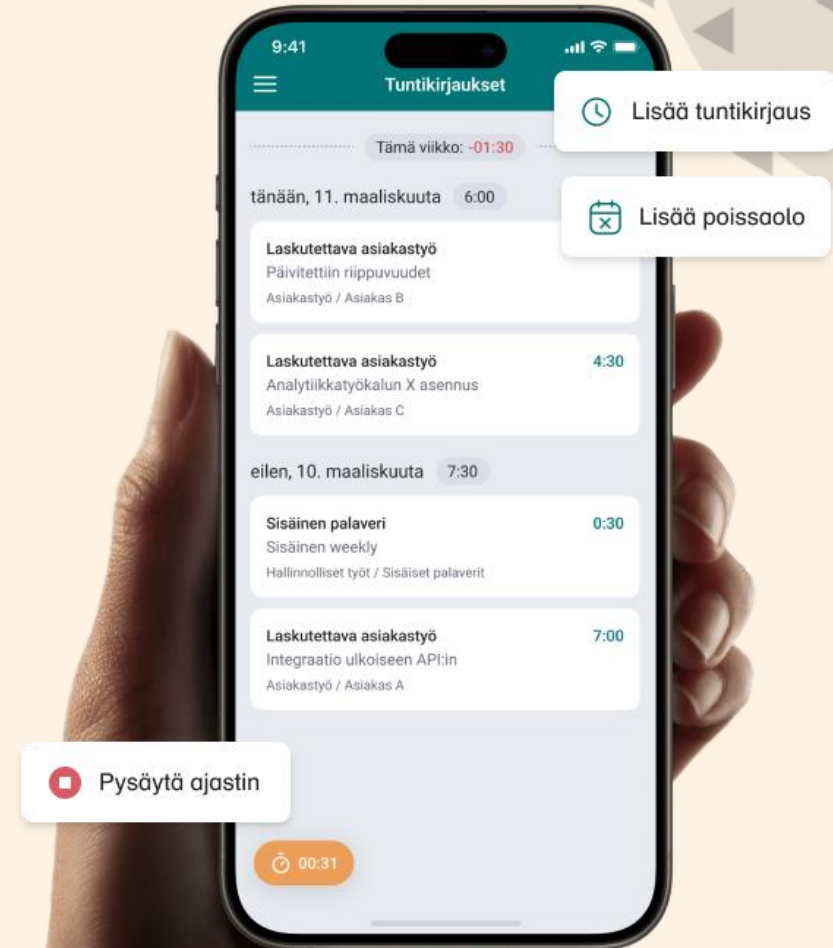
9:41

Tuntikirjaukset

Lisää tuntikirjaus

Tämä viikko: -01:30

Lisää poissaolo

tänään, 11. maaliskuuta 6:00

Laskutettava asiakastyö
Päivitettiin riippuvuudet
Asiakastyö / Asiakas B

Laskutettava asiakastyö 4:30
Analytiikkatyökalun X asennus
Asiakastyö / Asiakas C

eilen, 10. maaliskuuta 7:30

Sisäinen palaveri 0:30
Sisäinen weekly
Hallinnolliset työt / Sisäiset palaverit

Laskutettava asiakastyö 7:00
Integraatio ulkoiseen API:in
Asiakastyö / Asiakas A

Pysäytä ajastin

00:31